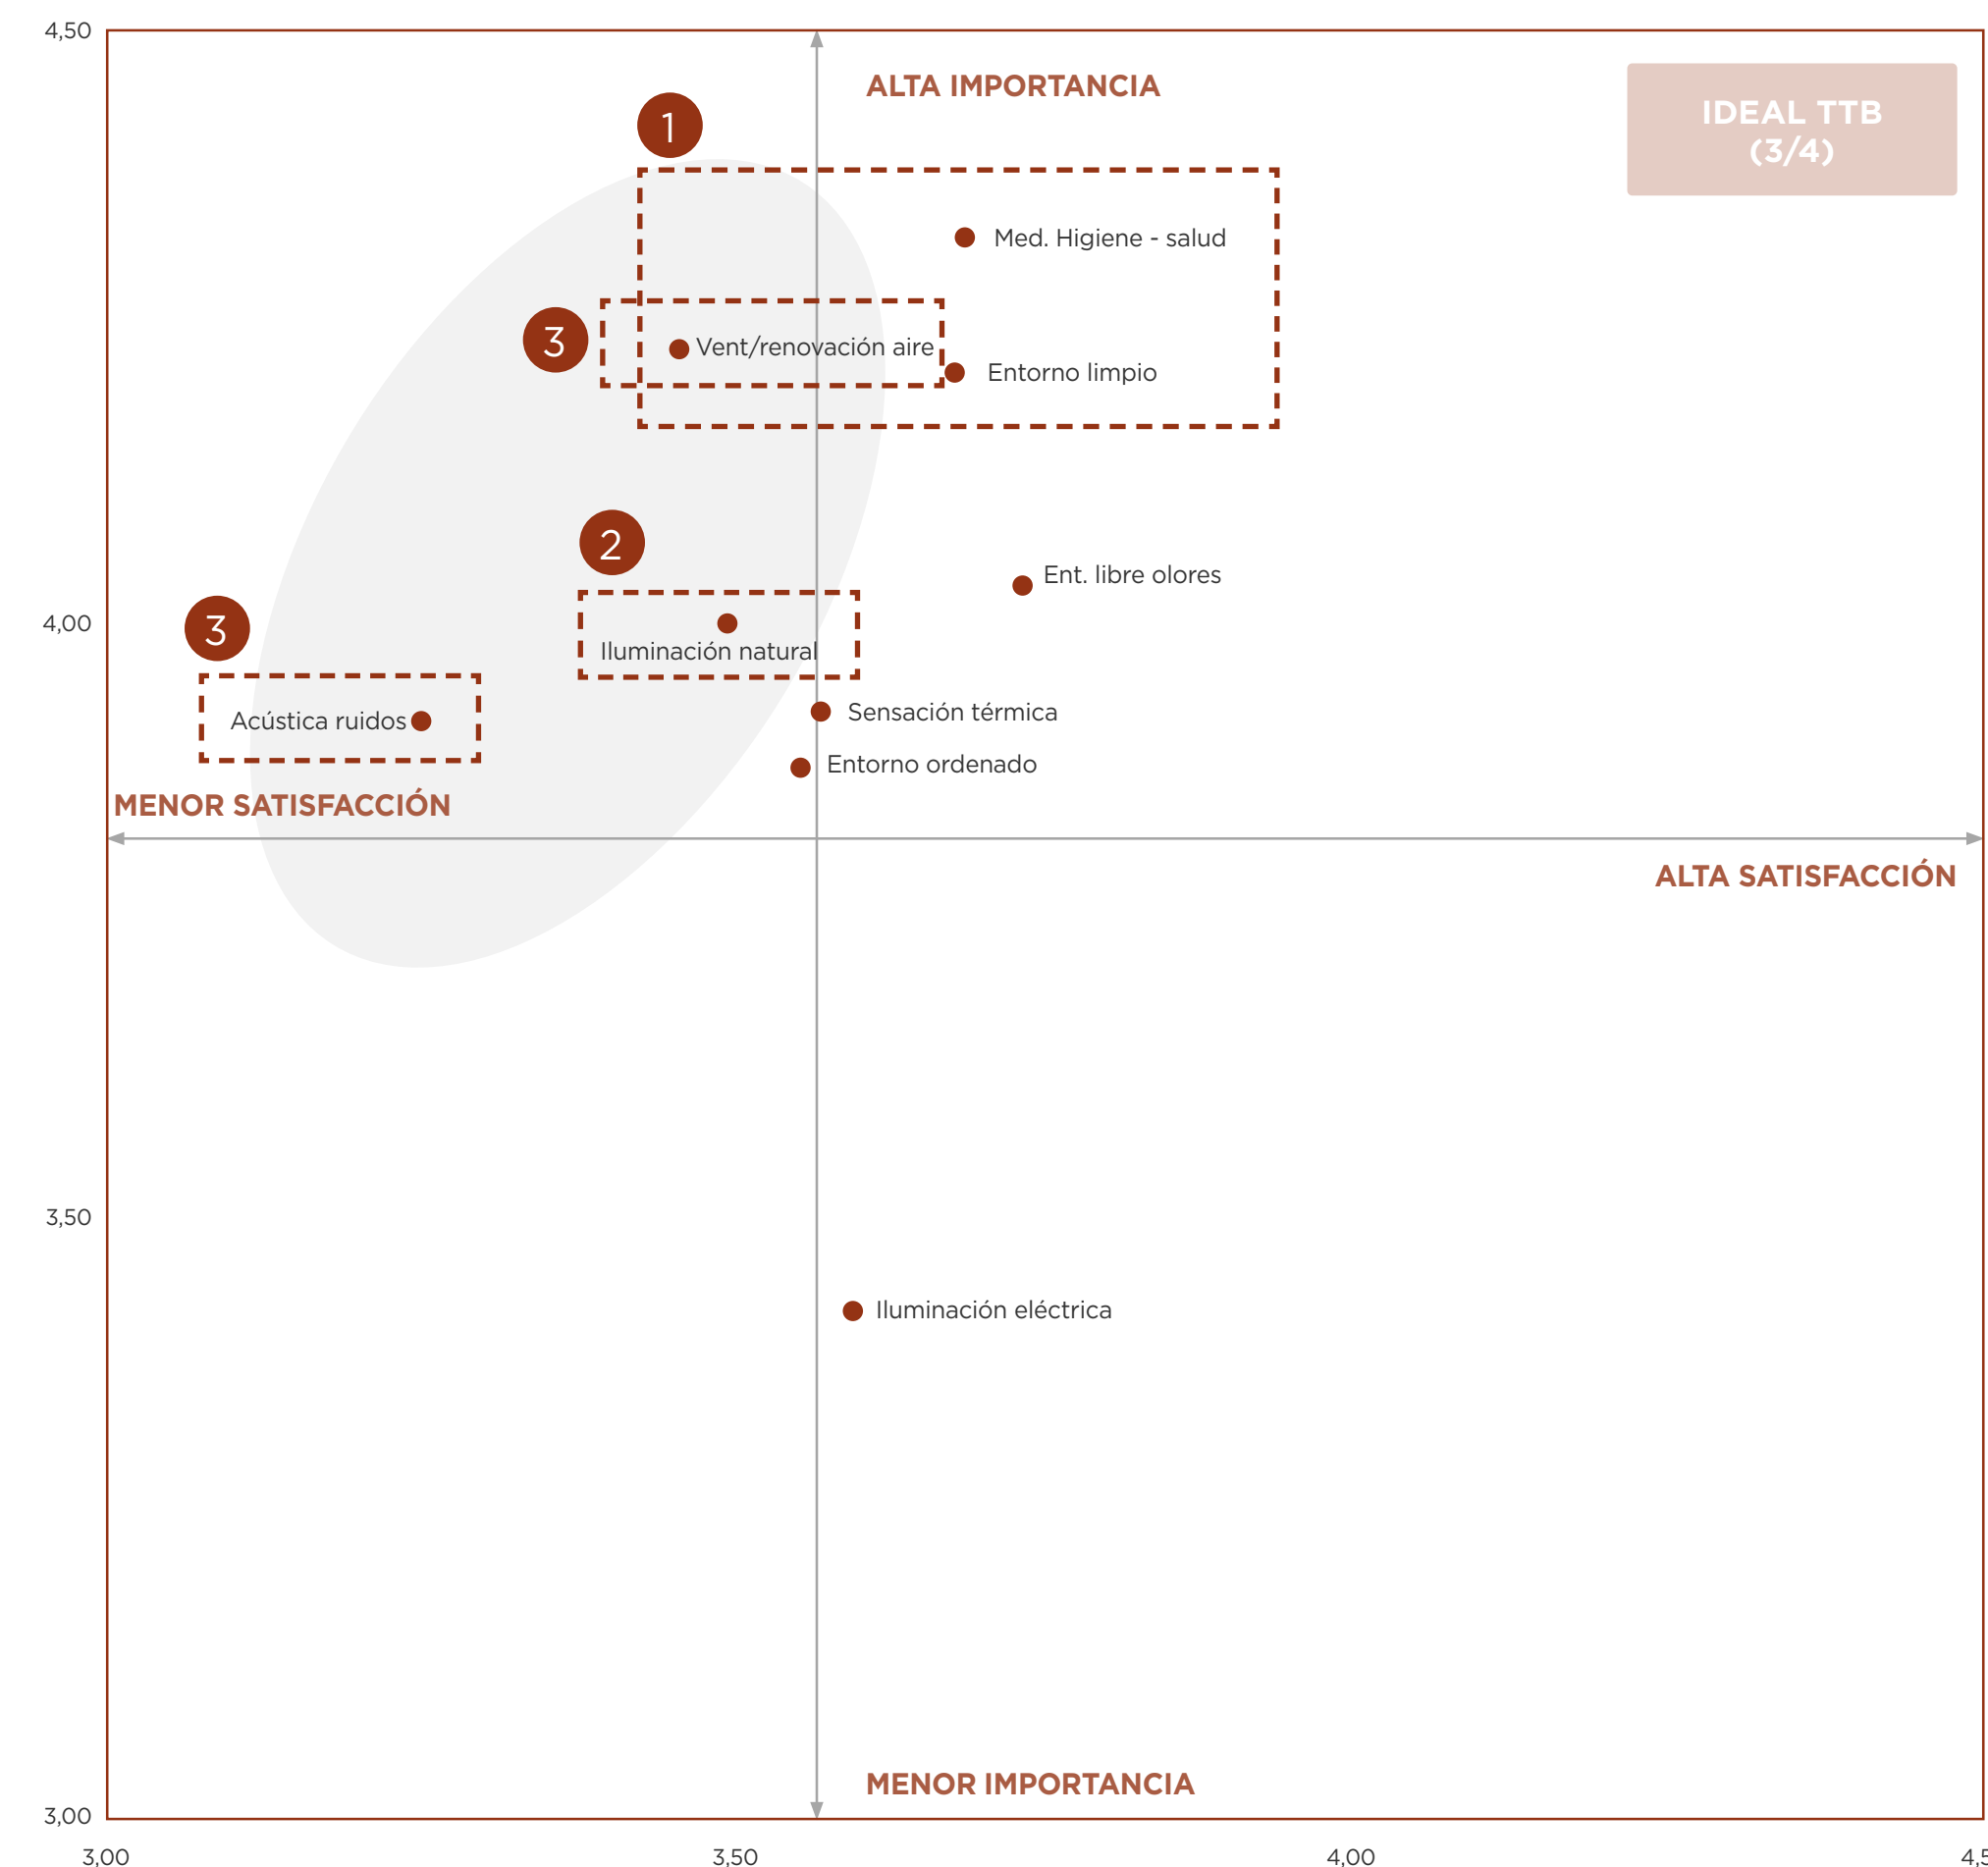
4,50

ALTA IMPORTANCIA

IDEAL TTB (3/4)

1

Med. Higiene - salud

3

Vent/renovación aire

Entorno limpio

2

Ent. libre olores

4,00

3

Iluminación natural

Sensación térmica

Acústica ruidos

Entorno ordenado

MENOR SATISFACCIÓN

ALTA SATISFACCIÓN

3,50

Iluminación eléctrica

MENOR IMPORTANCIA

3,00

3,00

3,50

4,00

4,5